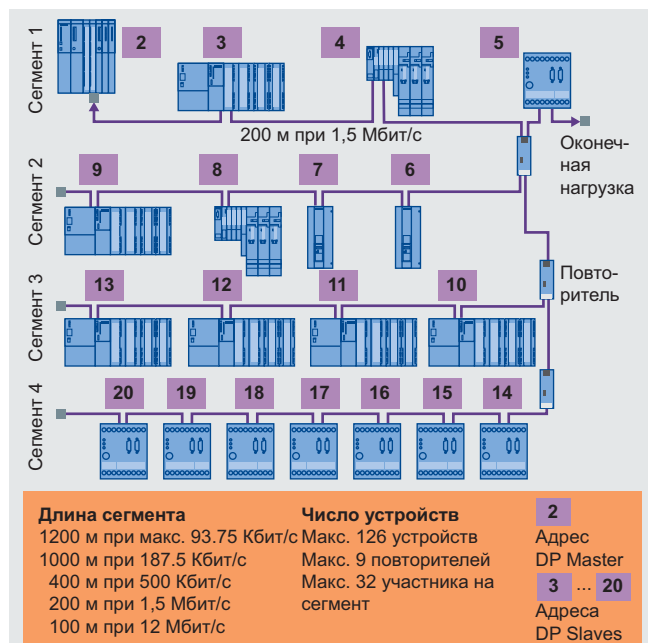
Сегмент 1

2

3

4

5

200 м при 1,5 Мбит/с

Оконечная нагрузка

Сегмент 2

9

8

7

6

Сегмент 3

13

12

11

10

Повторитель

Сегмент 4

20

19

18

17

16

15

14

Длина сегмента
1200 м при макс. 93.75 Кбит/с
1000 м при 187.5 Кбит/с
400 м при 500 Кбит/с
200 м при 1,5 Мбит/с
100 м при 12 Мбит/с

Число устройств
Макс. 126 устройств
Макс. 9 повторителей
Макс. 32 участника на сегмент

2
Адрес DP Master

3 ... 20
Адреса DP Slaves